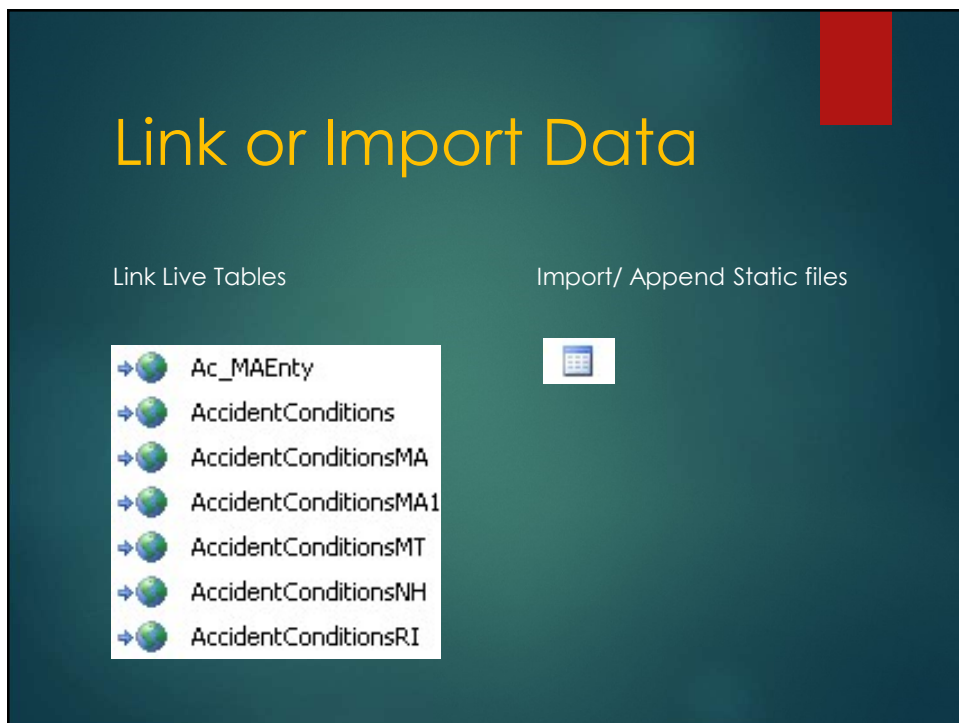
Link or Import Data

Link Live Tables

Ac_MAEnty
AccidentConditions
AccidentConditionsMA
AccidentConditionsMA1
AccidentConditionsMT
AccidentConditionsNH
AccidentConditionsRI

Import/ Append Static files